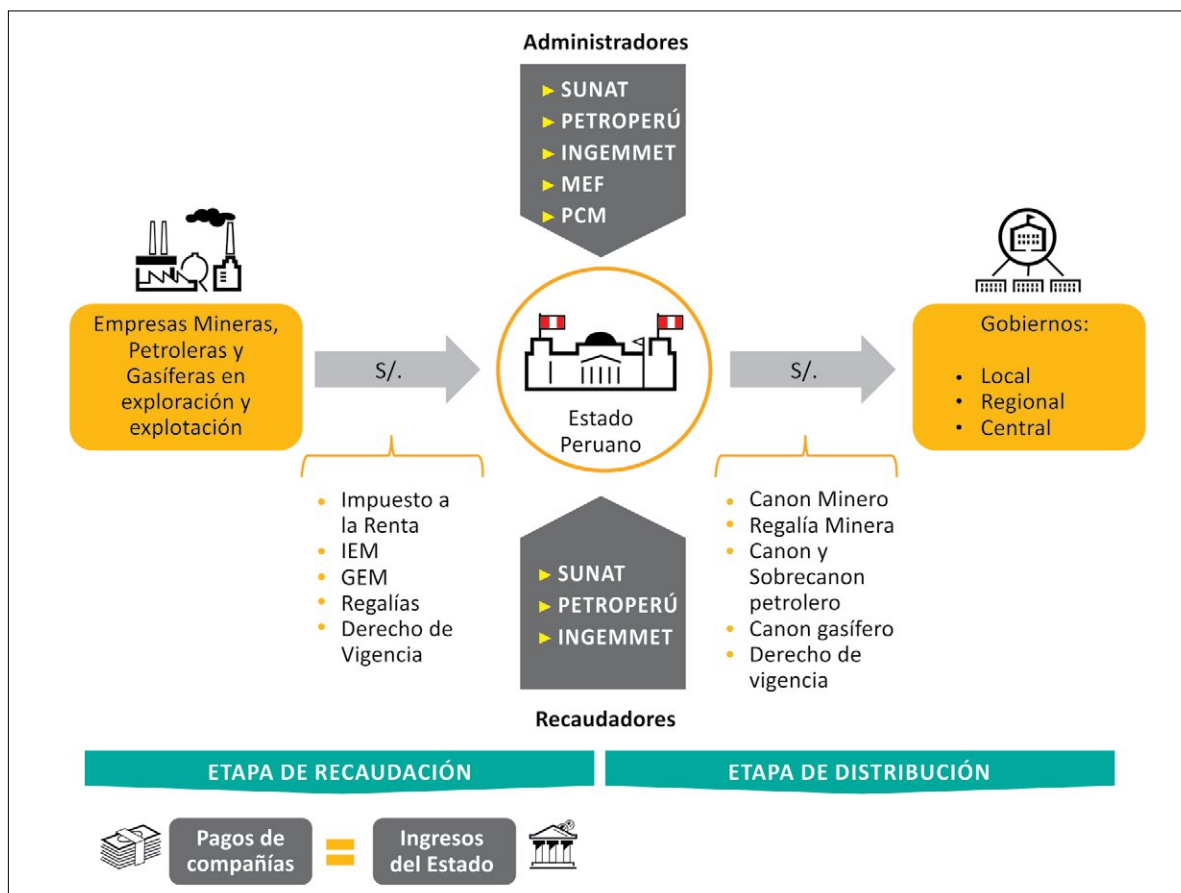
Administradores

SUNAT
PETROPERÚ
INGEMMET
MEF
PCM

Empresas Mineras, Petroleras y Gasíferas en exploración y explotación

S/.

Estado Peruano

S/.

Gobiernos:

• Local
• Regional
• Central

• Impuesto a la Renta
• IEM
• GEM
• Regalías
• Derecho de Vigencia

SUNAT
PETROPERÚ
INGEMMET

• Canon Minero
• Regalía Minera
• Canon y Sobrecanon petrolero
• Canon gasífero
• Derecho de vigencia

Recaudadores

ETAPA DE RECAUDACIÓN

ETAPA DE DISTRIBUCIÓN

Pagos de compañías = Ingresos del Estado